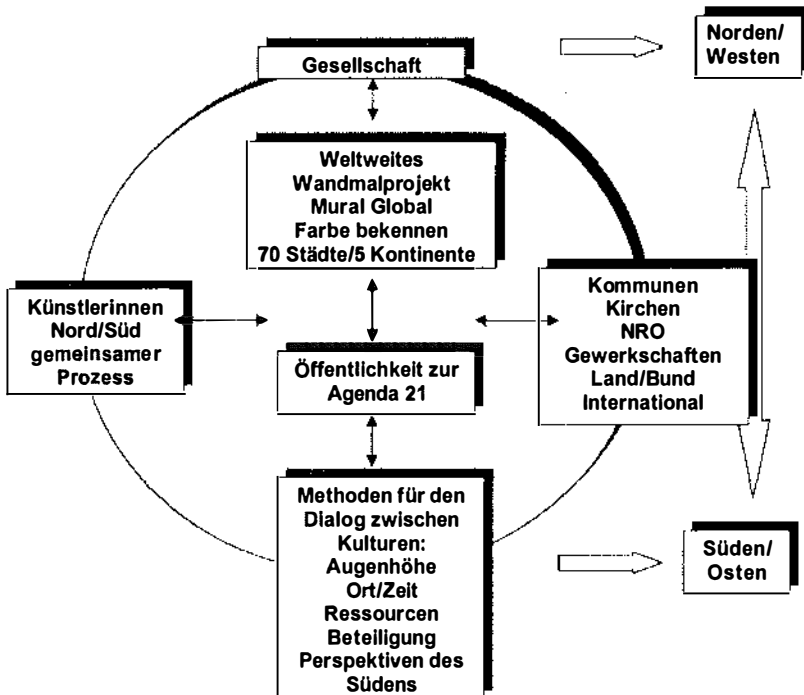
Gesellschaft

Norden/
Westen

Weltweites
Wandmalprojekt
Mural Global
Farbe bekennen
70 Städte/5 Kontinente

Künstlerinnen
Nord/Süd
gemeinsamer
Prozess

Kommunen
Kirchen
NRO
Gewerkschaften
Land/Bund
International

Öffentlichkeit zur
Agenda 21

Methoden für den
Dialog zwischen
Kulturen:
Augenhöhe
Ort/Zeit
Ressourcen
Beteiligung
Perspektiven des
Südens

Süden/
Osten